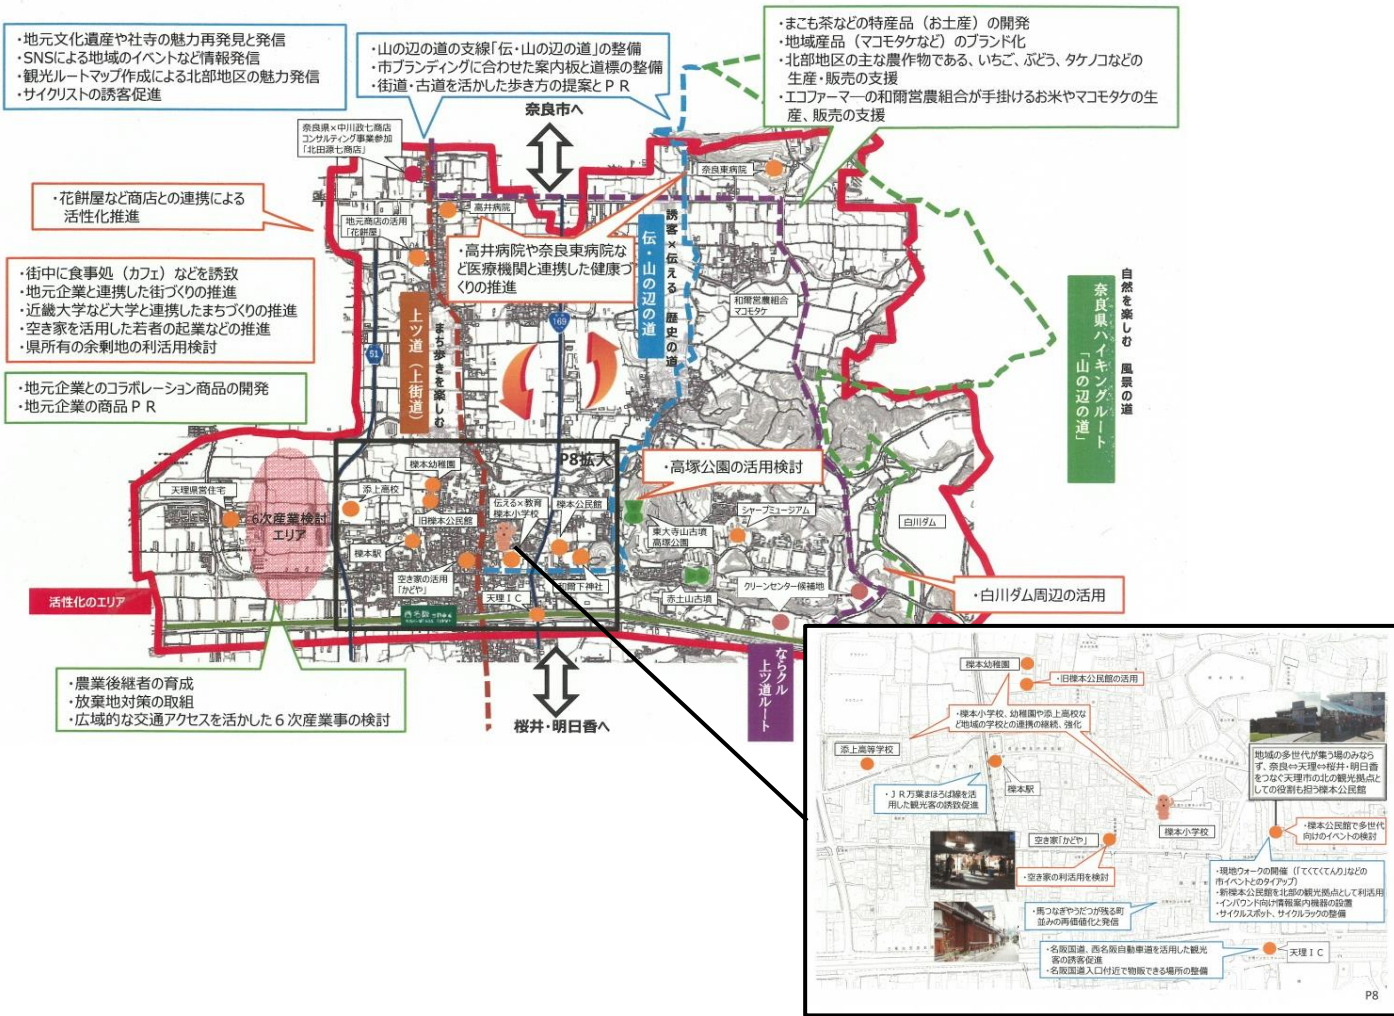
・地元文化遺産や社寺の魅力再発見と発信
・SNSによる地域のイベントなど情報発信
・観光ルートマップ作成による北部地区の魅力発信
・サイクリストの誘客促進

・山の辺の道の支線「伝・山の辺の道」の整備
・市ブランディングに合わせた案内板と道標の整備
・街道・古道を活かした歩き方の提案とＰＲ

・まこも茶などの特産品（お土産）の開発
・地域産品（マコモタケなど）のブランド化
・北部地区の主な農作物である、いちご、ぶどう、タケノコなどの生産・販売の支援
・エコファーマーの和爾営農組合が手掛けるお米やマコモタケの生産、販売の支援

奈良市へ

奈良県×中川政七商店コンサルティング事業参加「北田源七商店」

・花餅屋など商店との連携による活性化推進

地元商店の活用「花餅屋」

高井病院

奈良東病院

・高井病院や奈良東病院など医療機関と連携した健康づくりの推進

伝・山の辺の道

誘客×伝える歴史の道

和爾営農組合 マコモタケ

・街中に食事処（カフェ）などを誘致
・地元企業と連携した街づくりの推進
・近畿大学など大学と連携したまちづくりの推進
・空き家を活用した若者の起業などの推進
・県所有の余剰地の利活用検討

上ツ道（上街道）

まち歩きを楽しむ

169

51

自然を楽しむ 風景の道

奈良県ハイキングルート「山の辺の道」

・地元企業とのコラボレーション商品の開発
・地元企業の商品ＰＲ

P8拡大

・高塚公園の活用検討

天理県営住宅

6次産業検討エリア

櫟本幼稚園

添上高校

旧櫟本公民館

伝える×教育 櫟本小学校

櫟本公民館

東大寺山古墳 高塚公園

シャープミュージアム

白川ダム

櫟本駅

空き家の活用「かどや」

和爾下神社

天理ＩＣ

赤土山古墳

クリーンセンター候補地

活性化のエリア

・白川ダム周辺の活用

・農業後継者の育成
・放棄地対策の取組
・広域的な交通アクセスを活かした６次産業事の検討

桜井・明日香へ

ならクル上ツ道ルート

櫟本幼稚園

・旧櫟本公民館の活用

・櫟本小学校、幼稚園や添上高校など地元の学校との連携の継続、強化

添上高等学校

地域の多世代が集う場のみならず、奈良⇔天理⇔桜井・明日香をつなぐ天理市の北の観光拠点としての役割も担う櫟本公民館

・ＪＲ万葉まほろば線を活用した観光客の誘致促進

櫟本駅

櫟本小学校

・櫟本公民館で多世代向けのイベントの検討

空き家「かどや」

・空き家の利活用を検討

・現地ウォークの開催（「てくてくてん♪」などの市イベントとのタイアップ）
・新櫟本公民館を北部の観光拠点として利活用
・インバウンド向け情報案内機器の設置
・サイクルスポット、サイクルラックの整備

・馬つなぎやうだつが残る町並みの再価値化と発信

・名阪国道、西名阪自動車道を活用した観光客の誘客促進
・名阪国道入口付近で物販できる場所の整備

天理ＩＣ

P8